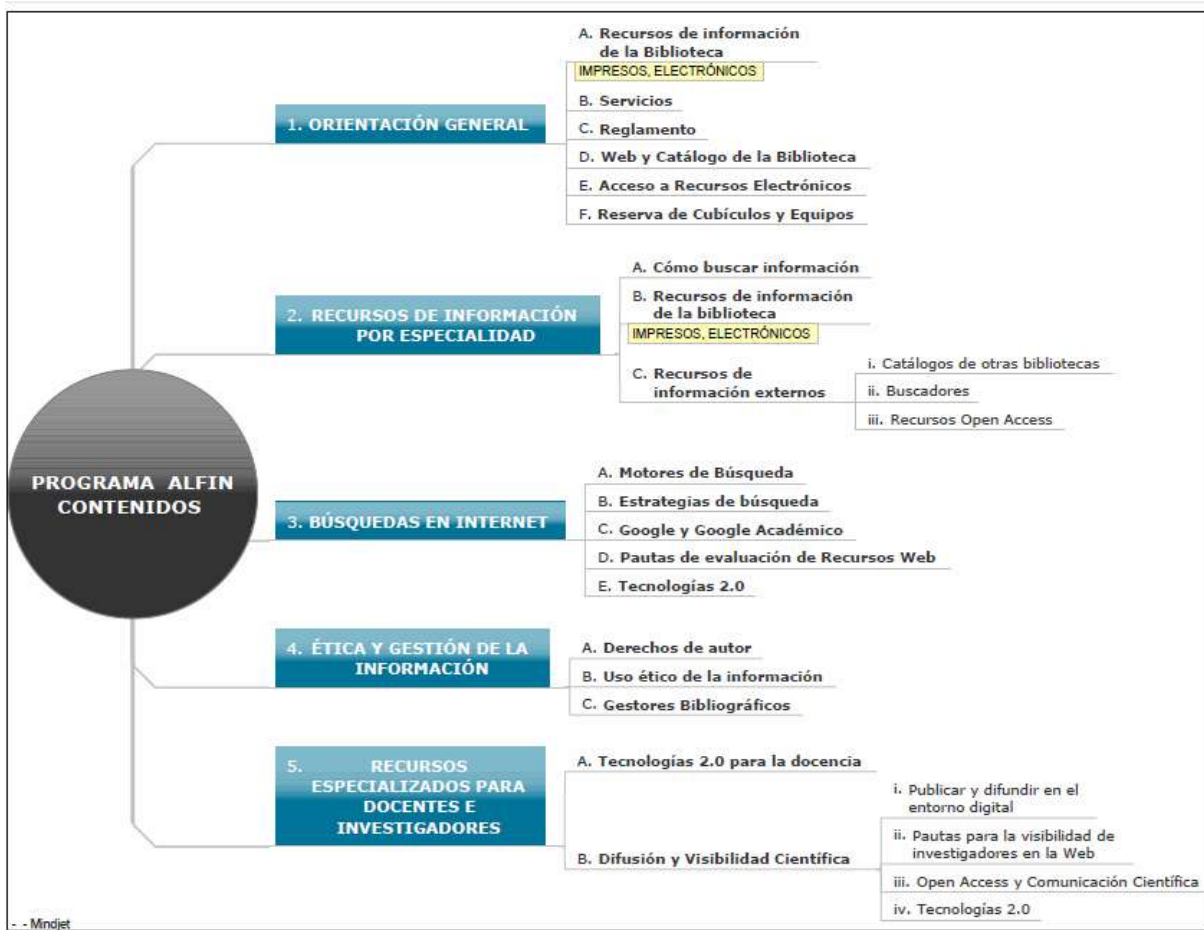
PROGRAMA ALFIN CONTENIDOS

1. ORIENTACIÓN GENERAL

A. Recursos de información de la Biblioteca
IMPRESOS, ELECTRÓNICOS
B. Servicios
C. Reglamento
D. Web y Catálogo de la Biblioteca
E. Acceso a Recursos Electrónicos
F. Reserva de Cubículos y Equipos

2. RECURSOS DE INFORMACIÓN POR ESPECIALIDAD

A. Cómo buscar información
B. Recursos de información de la biblioteca
IMPRESOS, ELECTRÓNICOS
C. Recursos de información externos
i. Catálogos de otras bibliotecas
ii. Buscadores
iii. Recursos Open Access

3. BÚSQUEDAS EN INTERNET

A. Motores de Búsqueda
B. Estrategias de búsqueda
C. Google y Google Académico
D. Pautas de evaluación de Recursos Web
E. Tecnologías 2.0

4. ÉTICA Y GESTIÓN DE LA INFORMACIÓN

A. Derechos de autor
B. Uso ético de la información
C. Gestores Bibliográficos

5. RECURSOS ESPECIALIZADOS PARA DOCENTES E INVESTIGADORES

A. Tecnologías 2.0 para la docencia
B. Difusión y Visibilidad Científica
i. Publicar y difundir en el entorno digital
ii. Pautas para la visibilidad de investigadores en la Web
iii. Open Access y Comunicación Científica
iv. Tecnologías 2.0

- - Mindjet